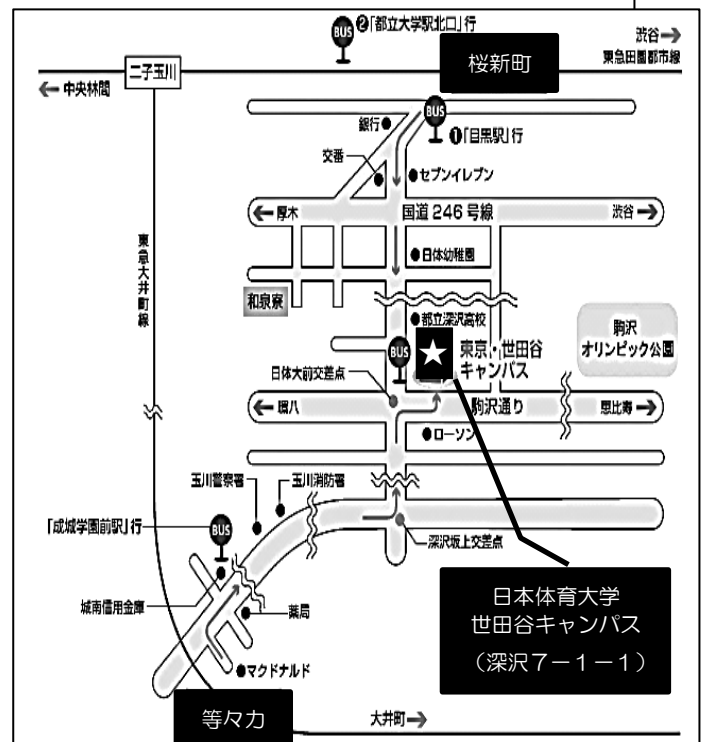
BUS ❷「都立大学駅北口」行

渋谷→
東急田園都市線

桜新町

二子玉川

← 中央林間

BUS

銀行

❶「目黒駅」行

交番

セブンイレブン

← 厚木

国道 246 号線

渋谷 →

東急大井町線

日体幼稚園

和泉寮

都立深沢高校

駒沢
オリンピック公園

BUS

東京・世田谷
キャンパス

日体大前交差点

← 環八

駒沢通り

恵比寿 →

ローソン

玉川警察署

玉川消防署

「成城学園前駅」行

BUS

深沢坂上交差点

城南信用金庫

薬局

マクドナルド

日本体育大学
世田谷キャンパス
（深沢７－１－１）

等々力

大井町 →